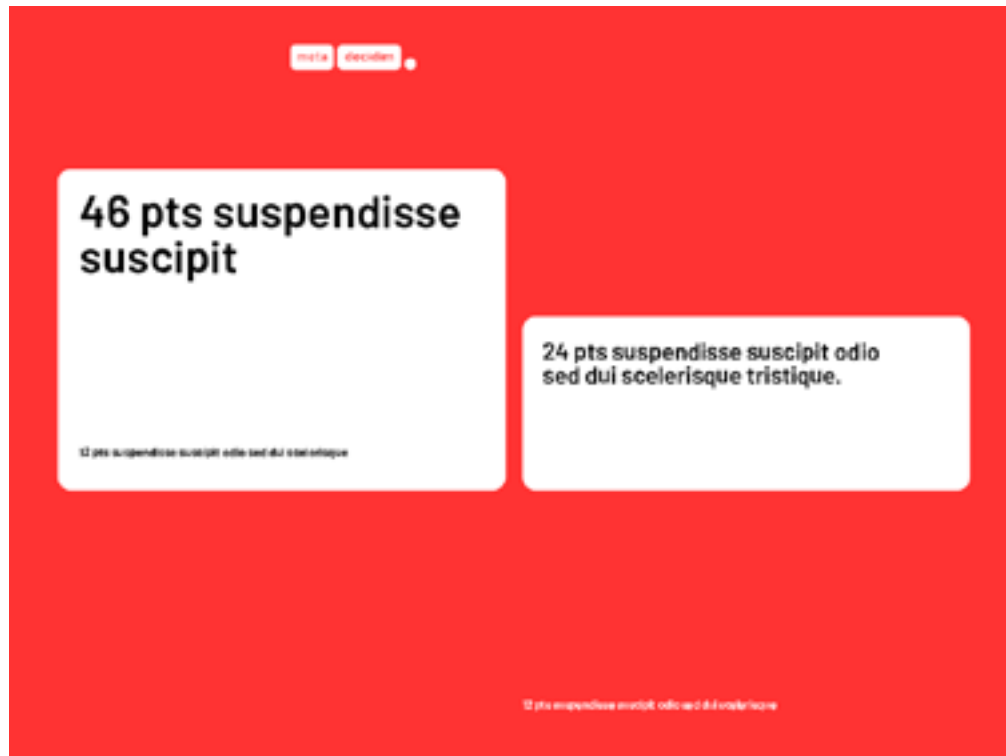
mola decidei

46 pts suspendisse suscipit

12 pts suspendisse suscipit odio sed dui scelerisque

24 pts suspendisse suscipit odio sed dui scelerisque tristique.

12 pts suspendisse suscipit odio sed dui scelerisque